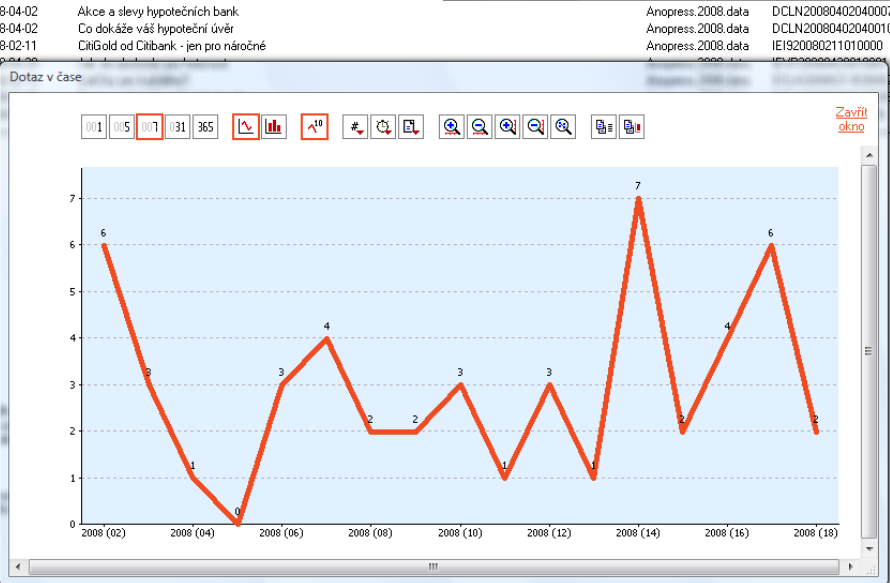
8-04-02 Akce a slevy hypotečních bank Anopress.2008.data DCLN2008040204000
8-04-02 Co dokáže váš hypoteční úvěr Anopress.2008.data DCLN2008040204001
8-02-11 CitiGold od Citibank - jen pro náročné Anopress.2008.data IEI920080211010000

Dotaz v čase

001 005 007 031 365

Zavřít okno

7
6
5
4
3
2
1
0

6 3 1 0 3 4 2 2 3 1 3 1 7 2 4 6 2

2008 (02) 2008 (04) 2008 (06) 2008 (08) 2008 (10) 2008 (12) 2008 (14) 2008 (16) 2008 (18)